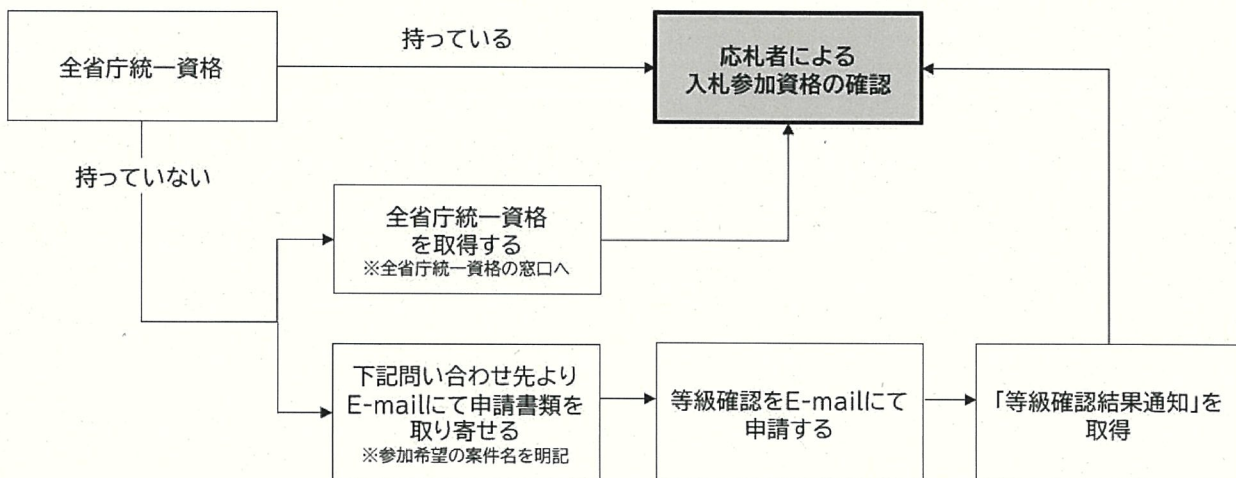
全省庁統一資格

持っている

応札者による
入札参加資格の確認

持っていない

全省庁統一資格
を取得する
※全省庁統一資格の窓口へ

下記問い合わせ先より
E-mailにて申請書類を
取り寄せる
※参加希望の案件名を明記

等級確認をE-mailにて
申請する

「等級確認結果通知」を
取得